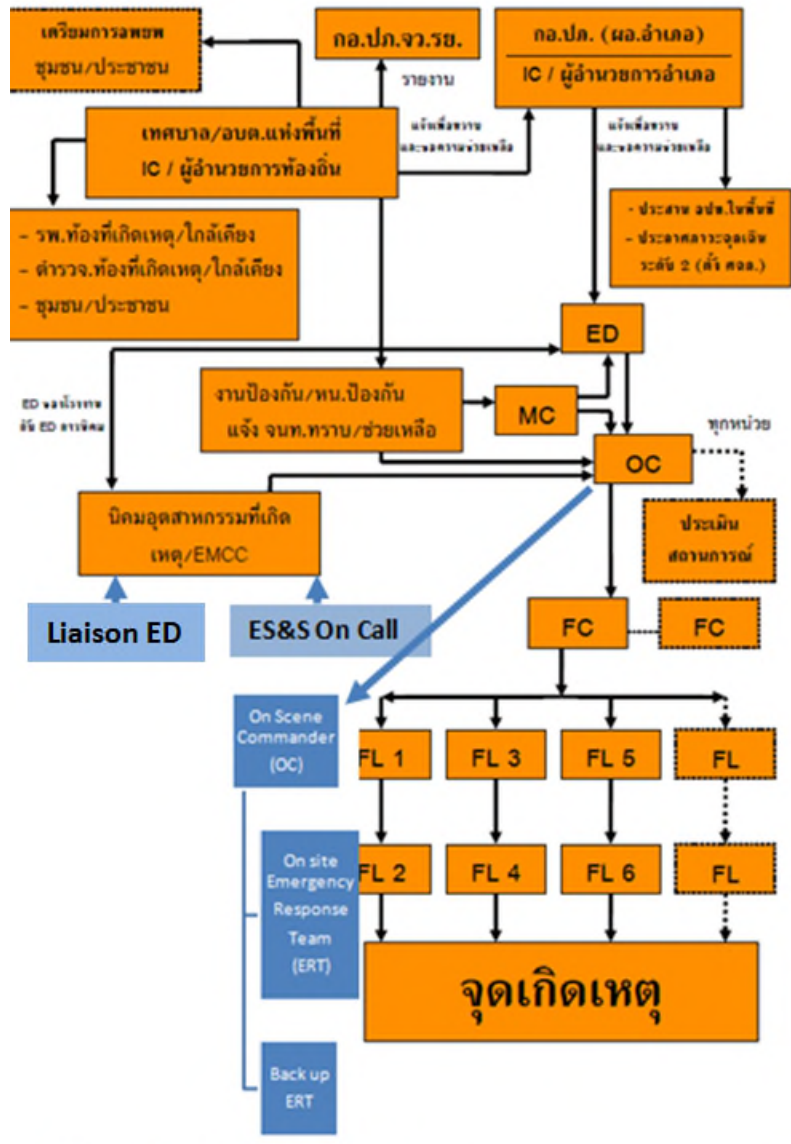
เตรียมการอพยพ
ชุมชน/ประชาชน

กอ.ปภ.จว.รย.

รายงาน

กอ.ปภ. (ผอ.อำเภอ)
IC / ผู้อำนวยการอำเภอ

เทศบาล/อบต.แห่งพื้นที่
IC / ผู้อำนวยการท้องถิ่น

แจ้งเพื่อทราบ
และขอความช่วยเหลือ

แจ้งเพื่อทราบ
และขอความช่วยเหลือ

- ประสาน อปพ.ใกล้เคียง
- ประกาศสภาวะฉุกเฉิน ระดับ 2 (ตั้ง ศอส.)

- รพ.ท้องที่เกิดเหตุ/ใกล้เคียง
- ตำรวจ.ท้องที่เกิดเหตุ/ใกล้เคียง
- ชุมชน/ประชาชน

ED

ED ขอนโยบาย
จัด ED ภาคนิคม

งานป้องกัน/หน.ป้องกัน
แจ้ง จนท.ทราบ/ช่วยเหลือ

MC

OC

ทุกหน่วย

นิคมอุตสาหกรรมที่เกิด
เหตุ/EMCC

ประเมิน
สถานการณ์

Liaison ED

ES&S On Call

FC

FC

On Scene
Commander
(OC)

FL 1

FL 3

FL 5

FL

On site
Emergency
Response
Team
(ERT)

FL 2

FL 4

FL 6

FL

จุดเกิดเหตุ

Back up
ERT